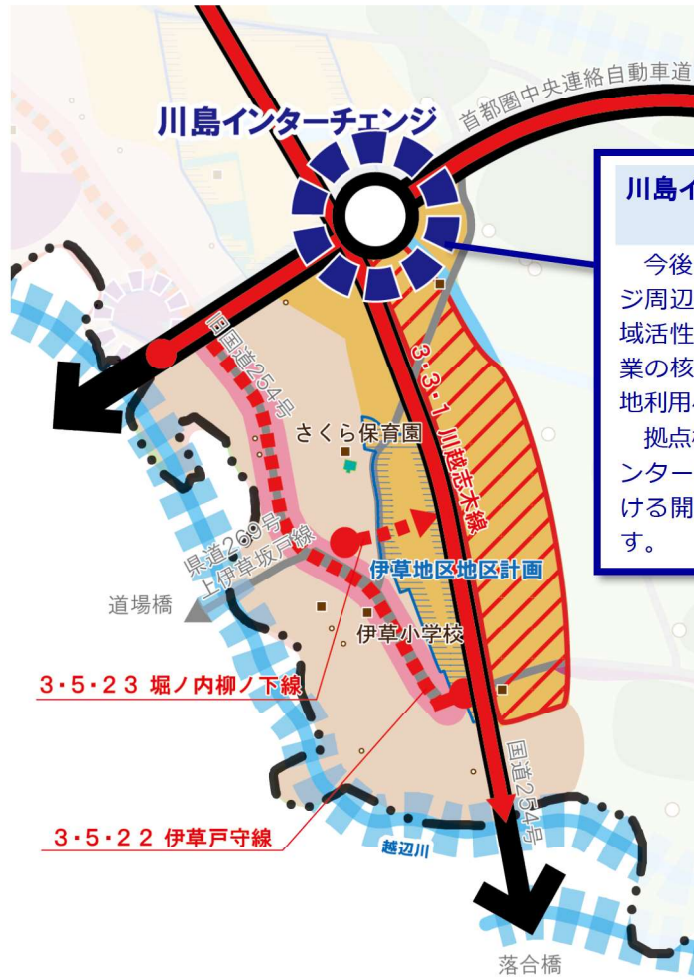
首都圏中央連絡自動車道

川島インターチェンジ

川島イ

今後
ジ周辺
域活性
業の核
地利用
拠点
ンター
ける開
す。

旧国道254号

3・3・1 川越志木線

さくら保育園

県道269号
上伊草坂戸線

伊草地区地区計画

道場橋

伊草小学校

3・5・23 堀ノ内柳ノ下線

3・5・22 伊草戸守線

国道254号

越辺川

落合橋